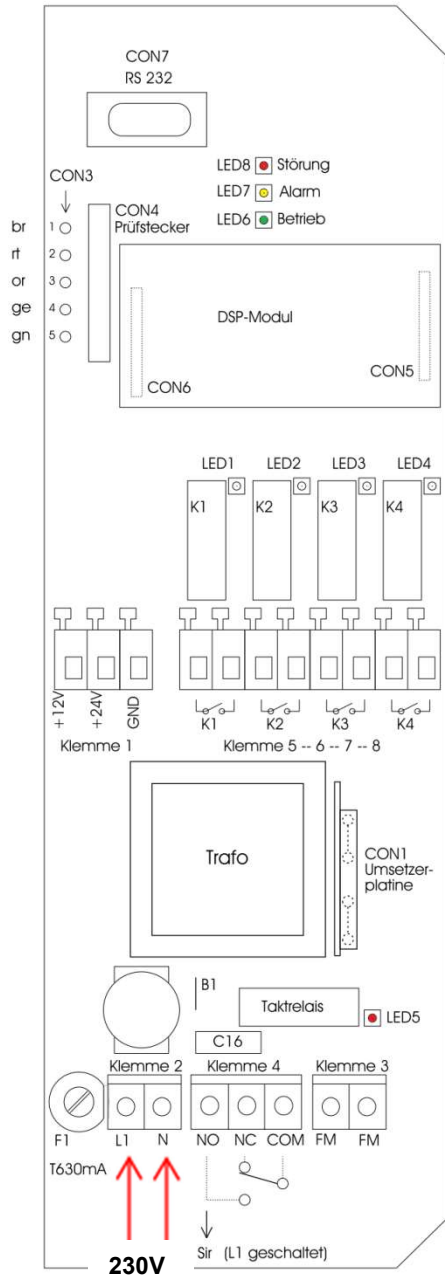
CON7
RS 232

LED8 Störung
LED7 Alarm
LED6 Betrieb

CON3
br 1
rt 2
or 3
ge 4
gn 5

CON4
Prüfstecker

DSP-Modul

CON6
CON5

LED1 LED2 LED3 LED4
K1 K2 K3 K4

+12V +24V GND
Klemme 1

K1 K2 K3 K4
Klemme 5 -- 6 -- 7 -- 8

Trafo

CON1
Umsetzerplatine

B1
Taktrelais
LED5
C16

Klemme 2 Klemme 4 Klemme 3
F1 L1 N NO NC COM FM FM
T630mA

Sir (L1 geschaltet)

230V